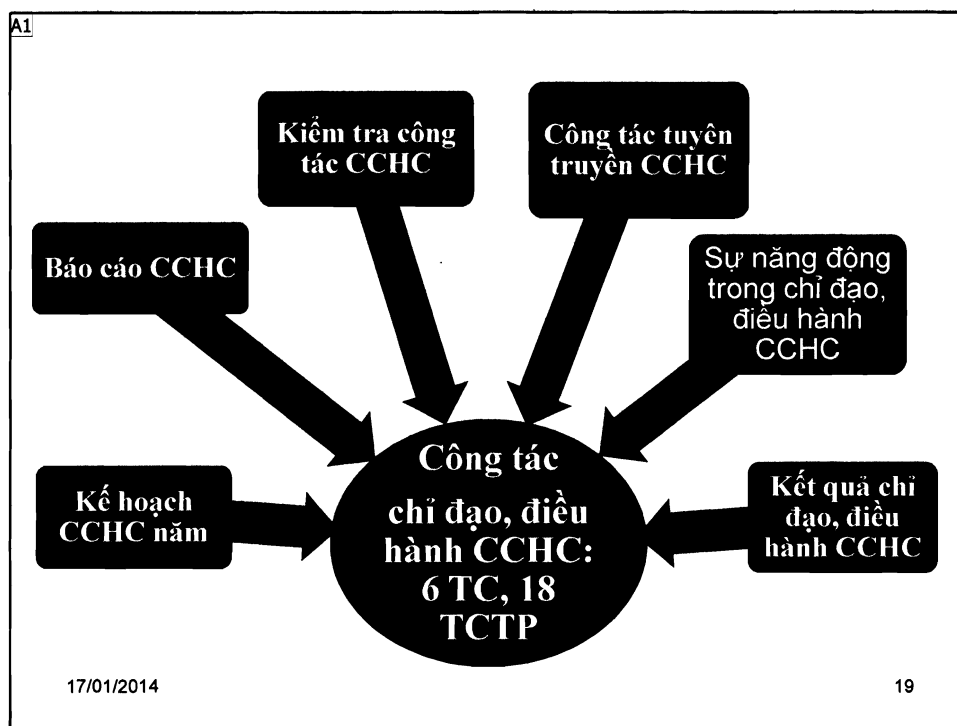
A1

Kiểm tra công tác CCHC

Công tác tuyên truyền CCHC

Báo cáo CCHC

Sự năng động trong chỉ đạo, điều hành CCHC

Kế hoạch CCHC năm

Công tác chỉ đạo, điều hành CCHC: 6 TC, 18 TCTP

Kết quả chỉ đạo, điều hành CCHC

17/01/2014

19